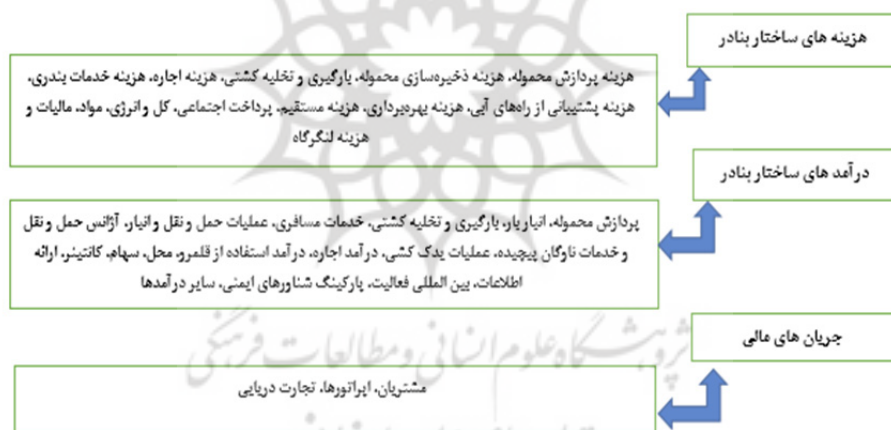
هزینه های ساختار بنادر

هزینه پردازش محموله، هزینه ذخیره‌سازی محموله، بارگیری و تخلیه کشتی، هزینه اجاره، هزینه خدمات بندری، هزینه پشتیبانی از راه‌های آبی، هزینه بهره‌برداری، هزینه مستقیم، پرداخت اجتماعی، کل وانرژی، مواد، مالیات و هزینه لنگرگاه

درآمد های ساختار بنادر

پردازش محموله، انبار یار، بارگیری و تخلیه کشتی، خدمات مسافری، عملیات حمل و نقل و انبار، آژانس حمل و نقل و خدمات ناوگان پیچیده، عملیات یدک کشی، درآمد اجاره، درآمد استفاده از قلمرو، محل، سهام، کانتینر، ارائه اطلاعات، بین المللی فعالیت، پارکینگ شناورهای ایمنی، سایر درآمدها

جریان های مالی

مشتریان، اپراتورها، تجارت دریایی

پژوهشگاه علوم انسانی و مطالعات فرهنگی